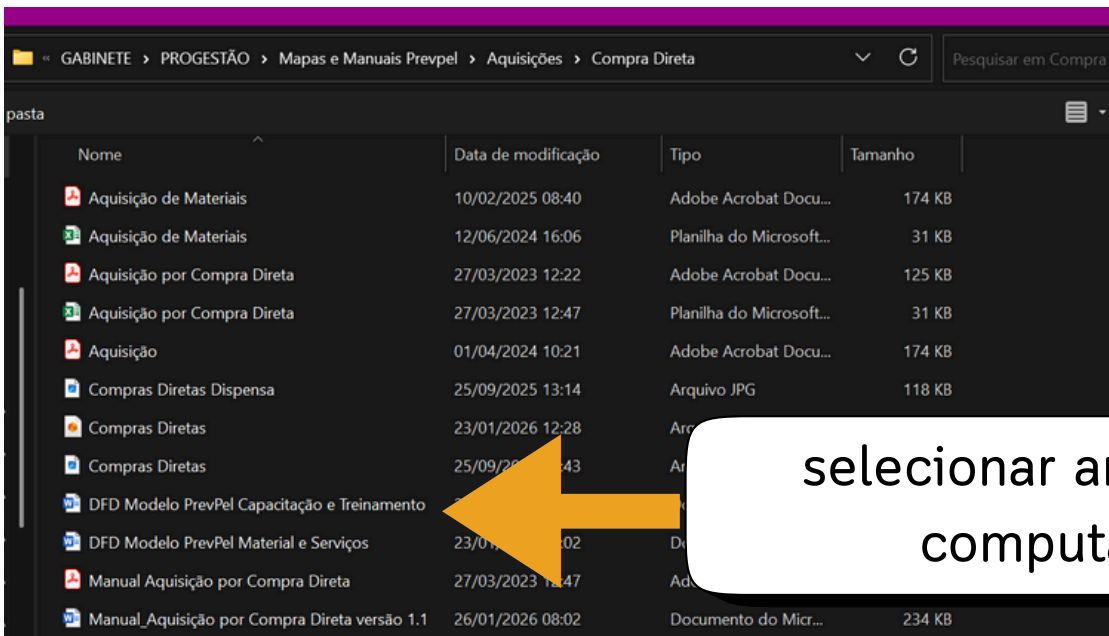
« GABINETE › PROGESTÃO › Mapas e Manuais Prevpel › Aquisições › Compra Direta

Pesquisar em Compra

pasta

| Nome | Data de modificação | Tipo | Tamanho |
|---|---|---|---|
| Aquisição de Materiais | 10/02/2025 08:40 | Adobe Acrobat Docu... | 174 KB |
| Aquisição de Materiais | 12/06/2024 16:06 | Planilha do Microsoft... | 31 KB |
| Aquisição por Compra Direta | 27/03/2023 12:22 | Adobe Acrobat Docu... | 125 KB |
| Aquisição por Compra Direta | 27/03/2023 12:47 | Planilha do Microsoft... | 31 KB |
| Aquisição | 01/04/2024 10:21 | Adobe Acrobat Docu... | 174 KB |
| Compras Diretas Dispensa | 25/09/2025 13:14 | Arquivo JPG | 118 KB |
| Compras Diretas | 23/01/2026 12:28 | Arq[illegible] | |
| Compras Diretas | 25/09/20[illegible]:43 | Ar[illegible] | |
| DFD Modelo PrevPel Capacitação e Treinamento | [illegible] | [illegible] | |
| DFD Modelo PrevPel Material e Serviços | 23/0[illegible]:02 | Do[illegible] | |
| Manual Aquisição por Compra Direta | 27/03/2023 1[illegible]:47 | Ado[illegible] | |
| Manual_Aquisição por Compra Direta versão 1.1 | 26/01/2026 08:02 | Documento do Micr... | 234 KB |

selecionar a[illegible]
comput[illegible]